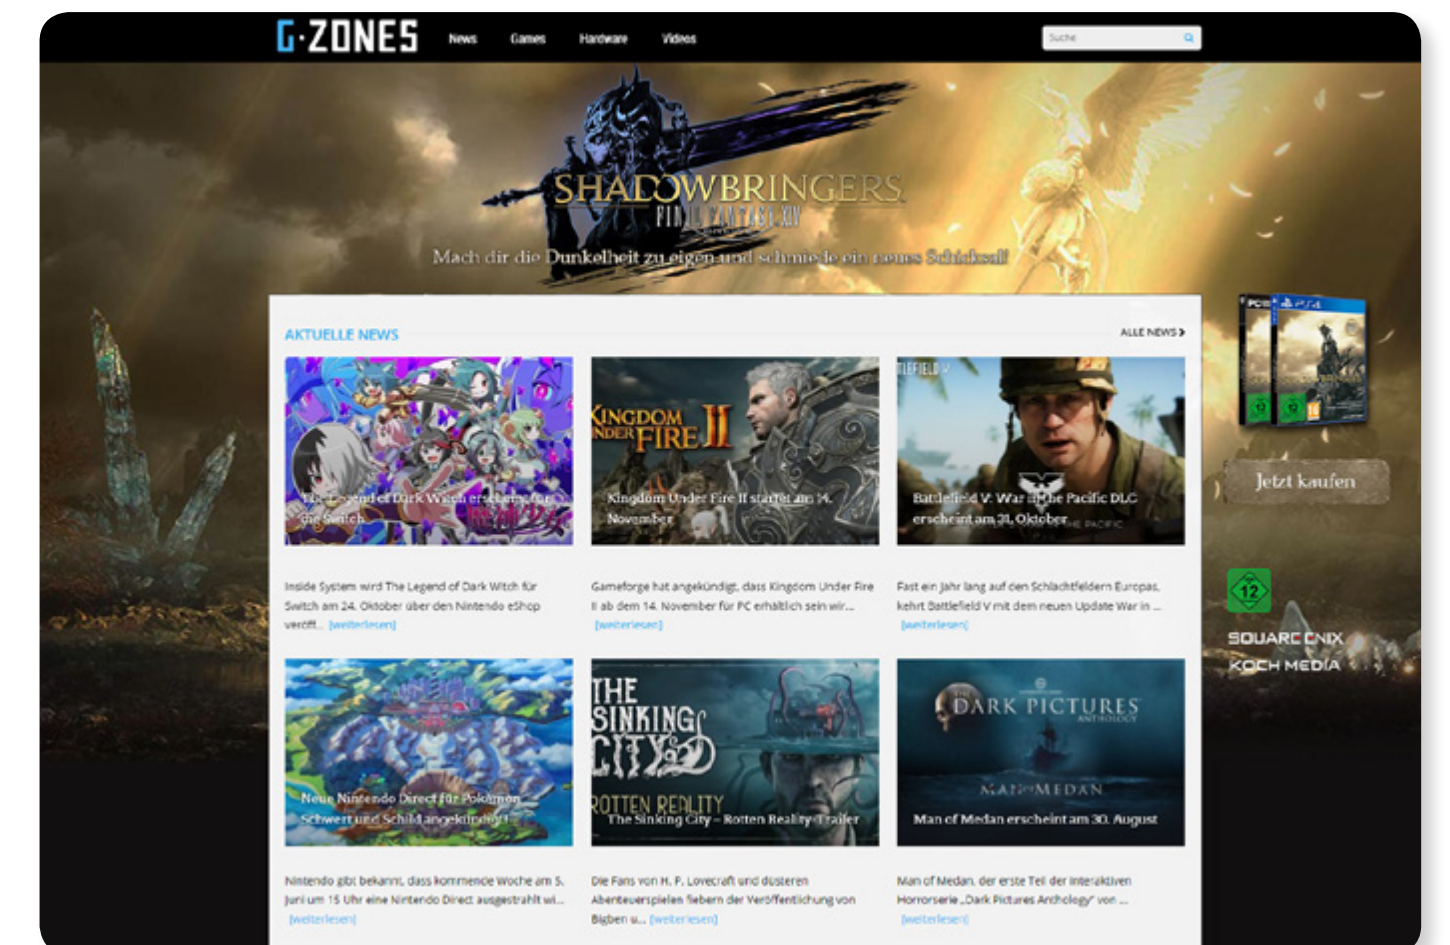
G·ZONES News Games Hardware Videos

Suche

SHADOWBRINGERS
FINAL FANTASY XIV
Mach dir die Dunkelheit zu eigen und schmiede ein neues Schicksal!

AKTUELLE NEWS

ALLE NEWS >

The Legend of Dark Witch erscheint für die Switch

Inside System wird The Legend of Dark Witch für Switch am 24. Oktober über den Nintendo eShop veröff... [weiterlesen]

KINGDOM UNDER FIRE II

Kingdom Under Fire II startet am 14. November

Gameforge hat angekündigt, dass Kingdom Under Fire II ab dem 14. November für PC erhältlich sein wir... [weiterlesen]

Battlefield V: War in the Pacific DLC erscheint am 31. Oktober

Fast ein Jahr lang auf den Schlachtfeldern Europas, kehrt Battlefield V mit dem neuen Update War in ... [weiterlesen]

Jetzt kaufen

12

SQUARE ENIX
KOCH MEDIA

Neue Nintendo Direct für Pokémon Schwert und Schild angekündigt

Nintendo gibt bekannt, dass kommende Woche am 5. Juni um 15 Uhr eine Nintendo Direct ausgestrahlt wi... [weiterlesen]

THE SINKING CITY
ROTTEN REALITY
The Sinking City – Rotten Reality-Trailer

Die Fans von H. P. Lovecraft und düsteren Abenteuerspielen fiebern der Veröffentlichung von Bigben u... [weiterlesen]

THE DARK PICTURES ANTHOLOGY
MAN OF MEDAN
Man of Medan erscheint am 30. August

Man of Medan, der erste Teil der interaktiven Horrorserie „Dark Pictures Anthology" von ... [weiterlesen]